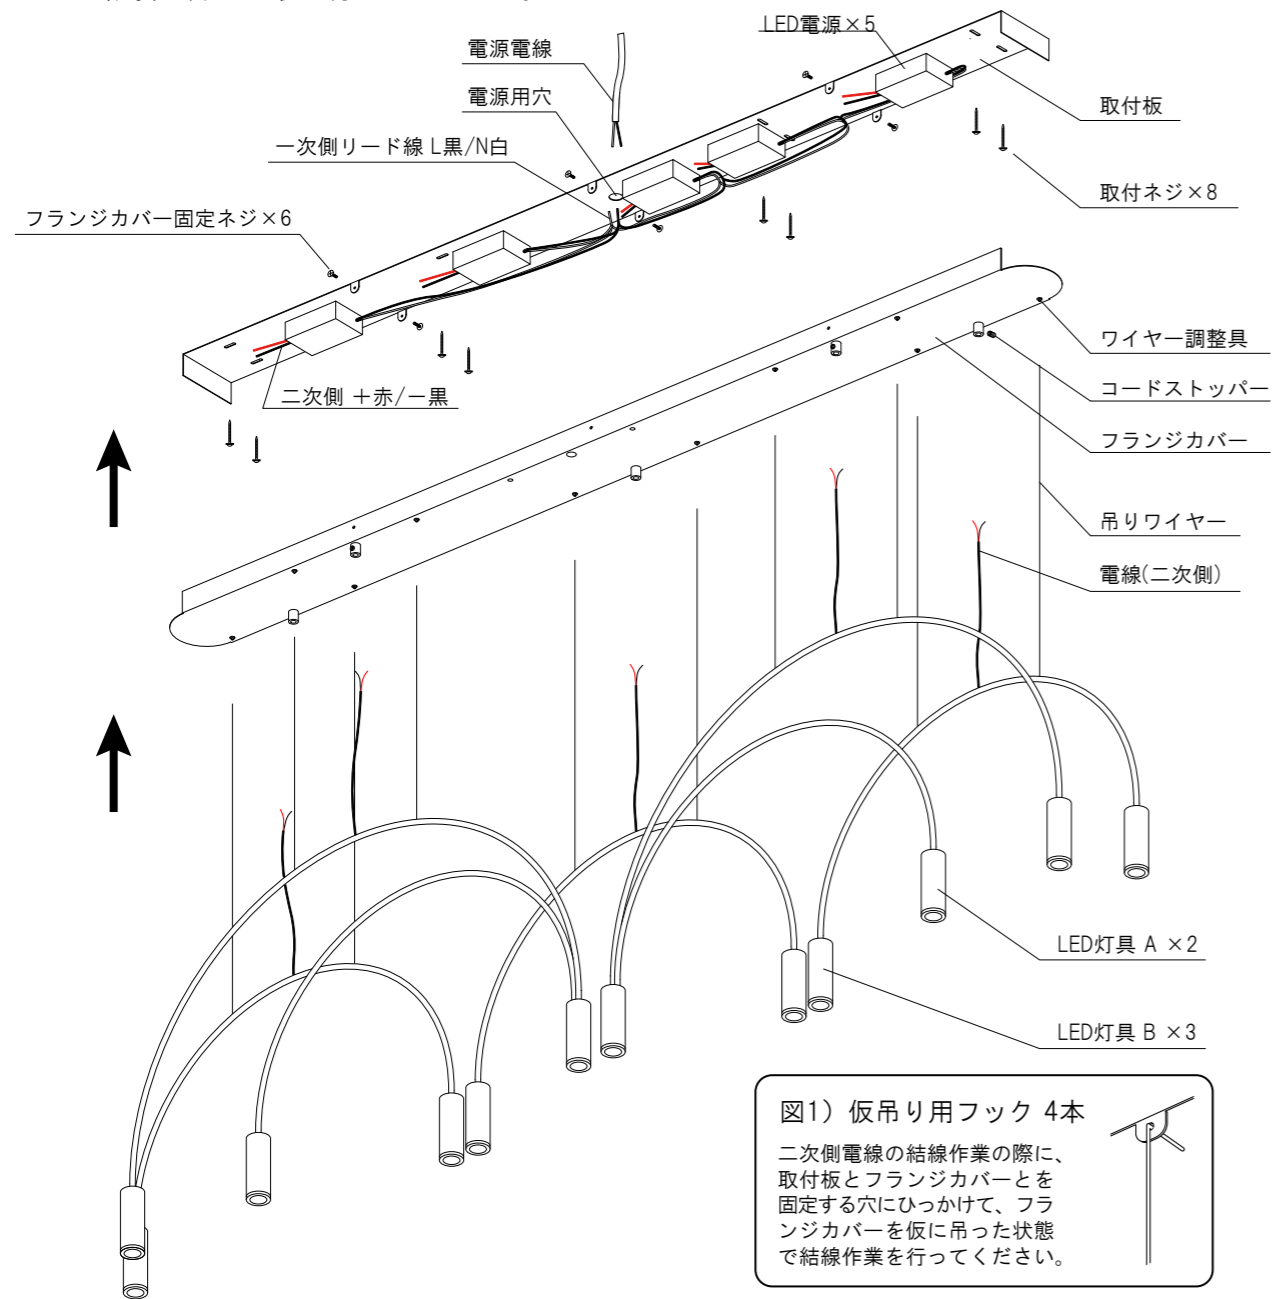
LED電源×5

電源電線

電源用穴

取付板

一次側リード線 L黒/N白

取付ネジ×8

フランジカバー固定ネジ×6

ワイヤー調整具

二次側 +赤/ー黒

コードストッパー

フランジカバー

吊りワイヤー

電線(二次側)

LED灯具 A ×2

LED灯具 B ×3

図1) 仮吊り用フック 4本

二次側電線の結線作業の際に、取付板とフランジカバーとを固定する穴にひっかけて、フランジカバーを仮に吊った状態で結線作業を行ってください。